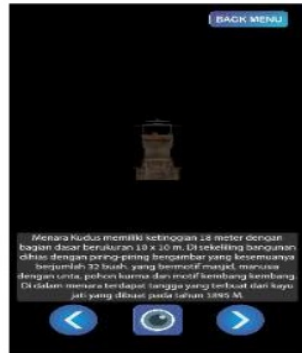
BACK MENU

Menara Kudus memiliki ketinggian 18 meter dengan bagian dasar berukuran 10 x 10 m. Di sekeliling bangunan dihias dengan piring-piring bergambar yang kesemuanya berjumlah 32 buah, yang bermotif masjid, manusia dengan unta, pohon kurma dan motif kembang kembang. Di dalam menara terdapat tangga yang terbuat dari kayu jati yang dibuat pada tahun 1895 M.